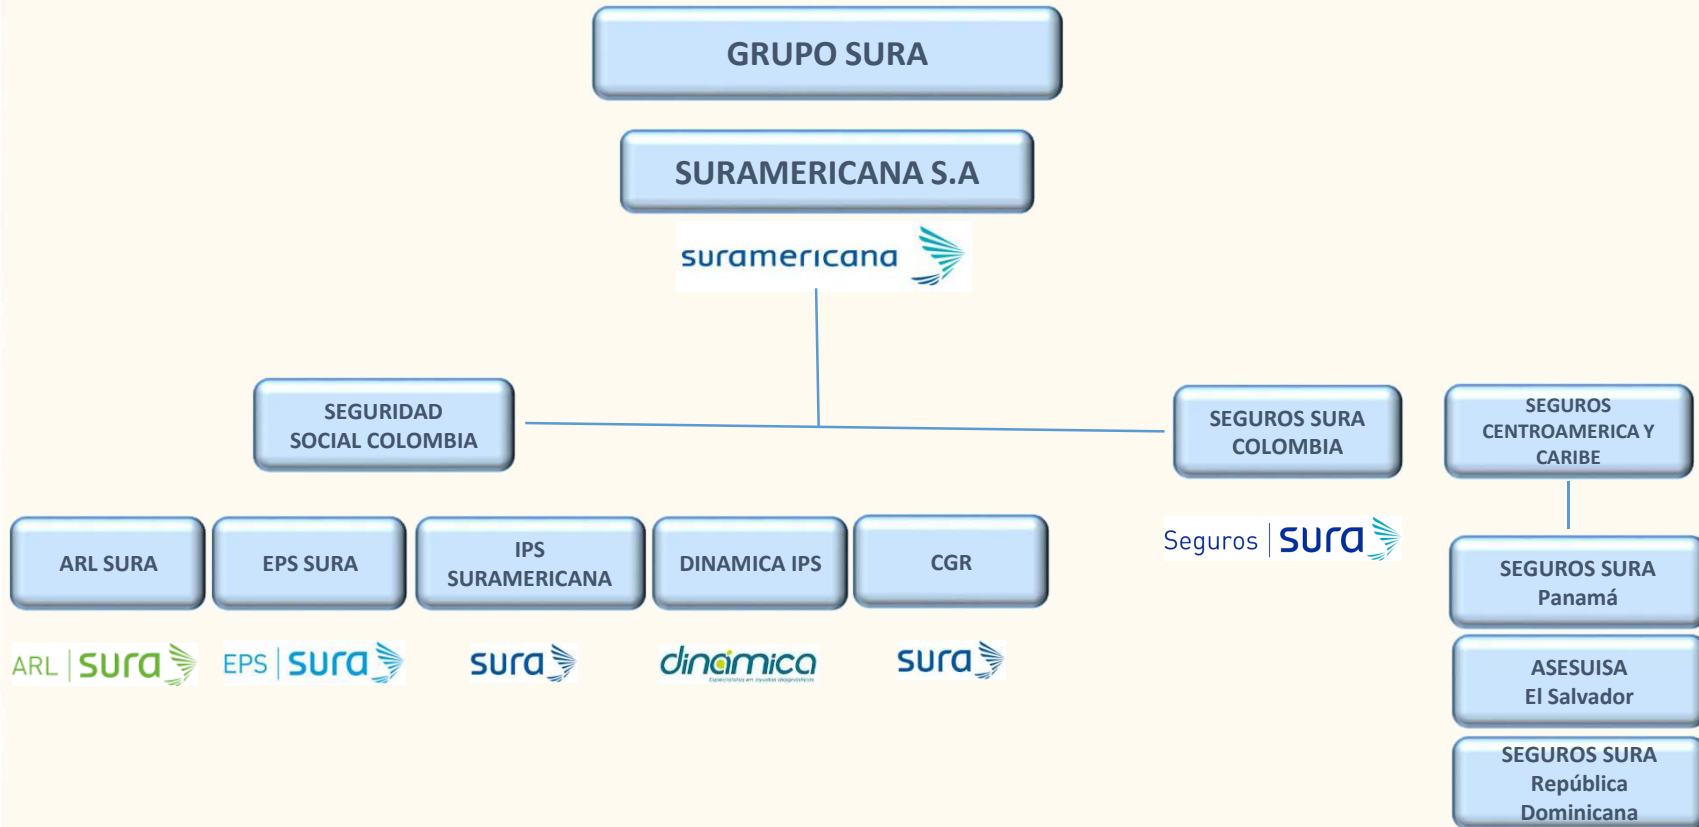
GRUPO SURA

SURAMERICANA S.A

suramericana

SEGURIDAD SOCIAL COLOMBIA

SEGUROS SURA COLOMBIA

SEGUROS CENTROAMERICA Y CARIBE

ARL SURA

EPS SURA

IPS SURAMERICANA

DINAMICA IPS

CGR

Seguros sura

SEGUROS SURA Panamá

ARL sura

EPS sura

sura

dinámica

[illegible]

sura

ASESUISA El Salvador

SEGUROS SURA República Dominicana